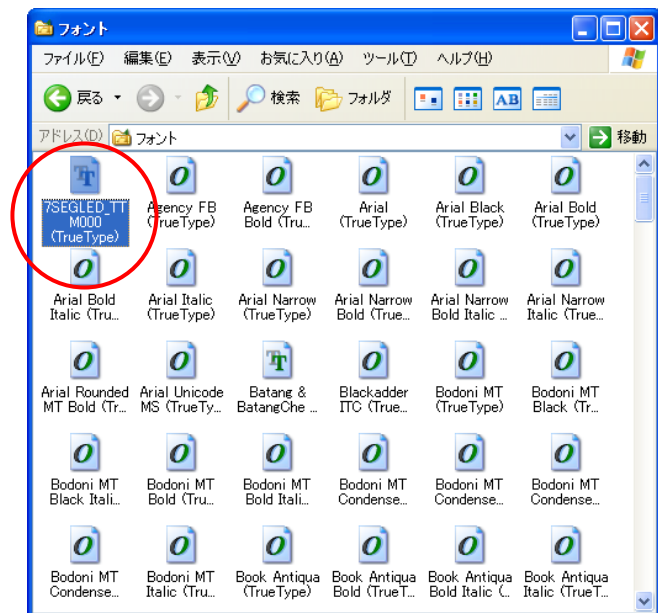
フォント

ファイル(F) 編集(E) 表示(V) お気に入り(A) ツール(T) ヘルプ(H)

戻る 検索 フォルダ

アドレス(D) フォント 移動

7SEGLED_TTM000 (TrueType)
Agency FB (TrueType)
Agency FB Bold (Tru...
Arial (TrueType)
Arial Black (TrueType)
Arial Bold (TrueType)
Arial Bold Italic (Tru...
Arial Italic (TrueType)
Arial Narrow (TrueType)
Arial Narrow Bold (True...
Arial Narrow Bold Italic ...
Arial Narrow Italic (True...
Arial Rounded MT Bold (Tr...
Arial Unicode MS (TrueTy...
Batang & BatangChe ...
Blackadder ITC (True...
Bodoni MT (TrueType)
Bodoni MT Black (Tr...
Bodoni MT Black Itali...
Bodoni MT Bold (Tru...
Bodoni MT Bold Itali...
Bodoni MT Condense...
Bodoni MT Condense...
Bodoni MT Condense...
Bodoni MT Condense...
Bodoni MT Italic (Tru...
Book Antiqua (TrueType)
Book Antiqua Bold (TrueT...
Book Antiqua Bold Italic (...
Book Antiqua Italic (TrueT...